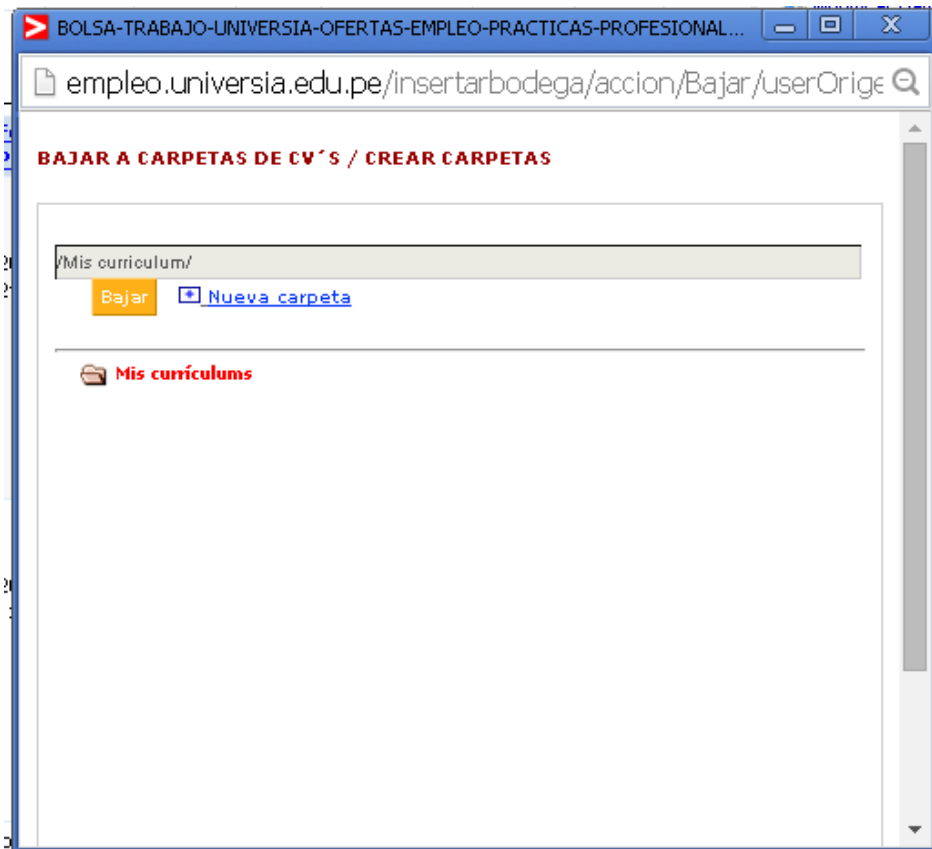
BOLSA-TRABAJO-UNIVERSIA-OFERTAS-EMPLEO-PRACTICAS-PROFESIONAL...

empleo.universia.edu.pe/insertarbodega/accion/Bajar/userOrige

BAJAR A CARPETAS DE CV´S / CREAR CARPETAS

/Mis curriculum/

Bajar

Nueva carpeta

Mis currículums